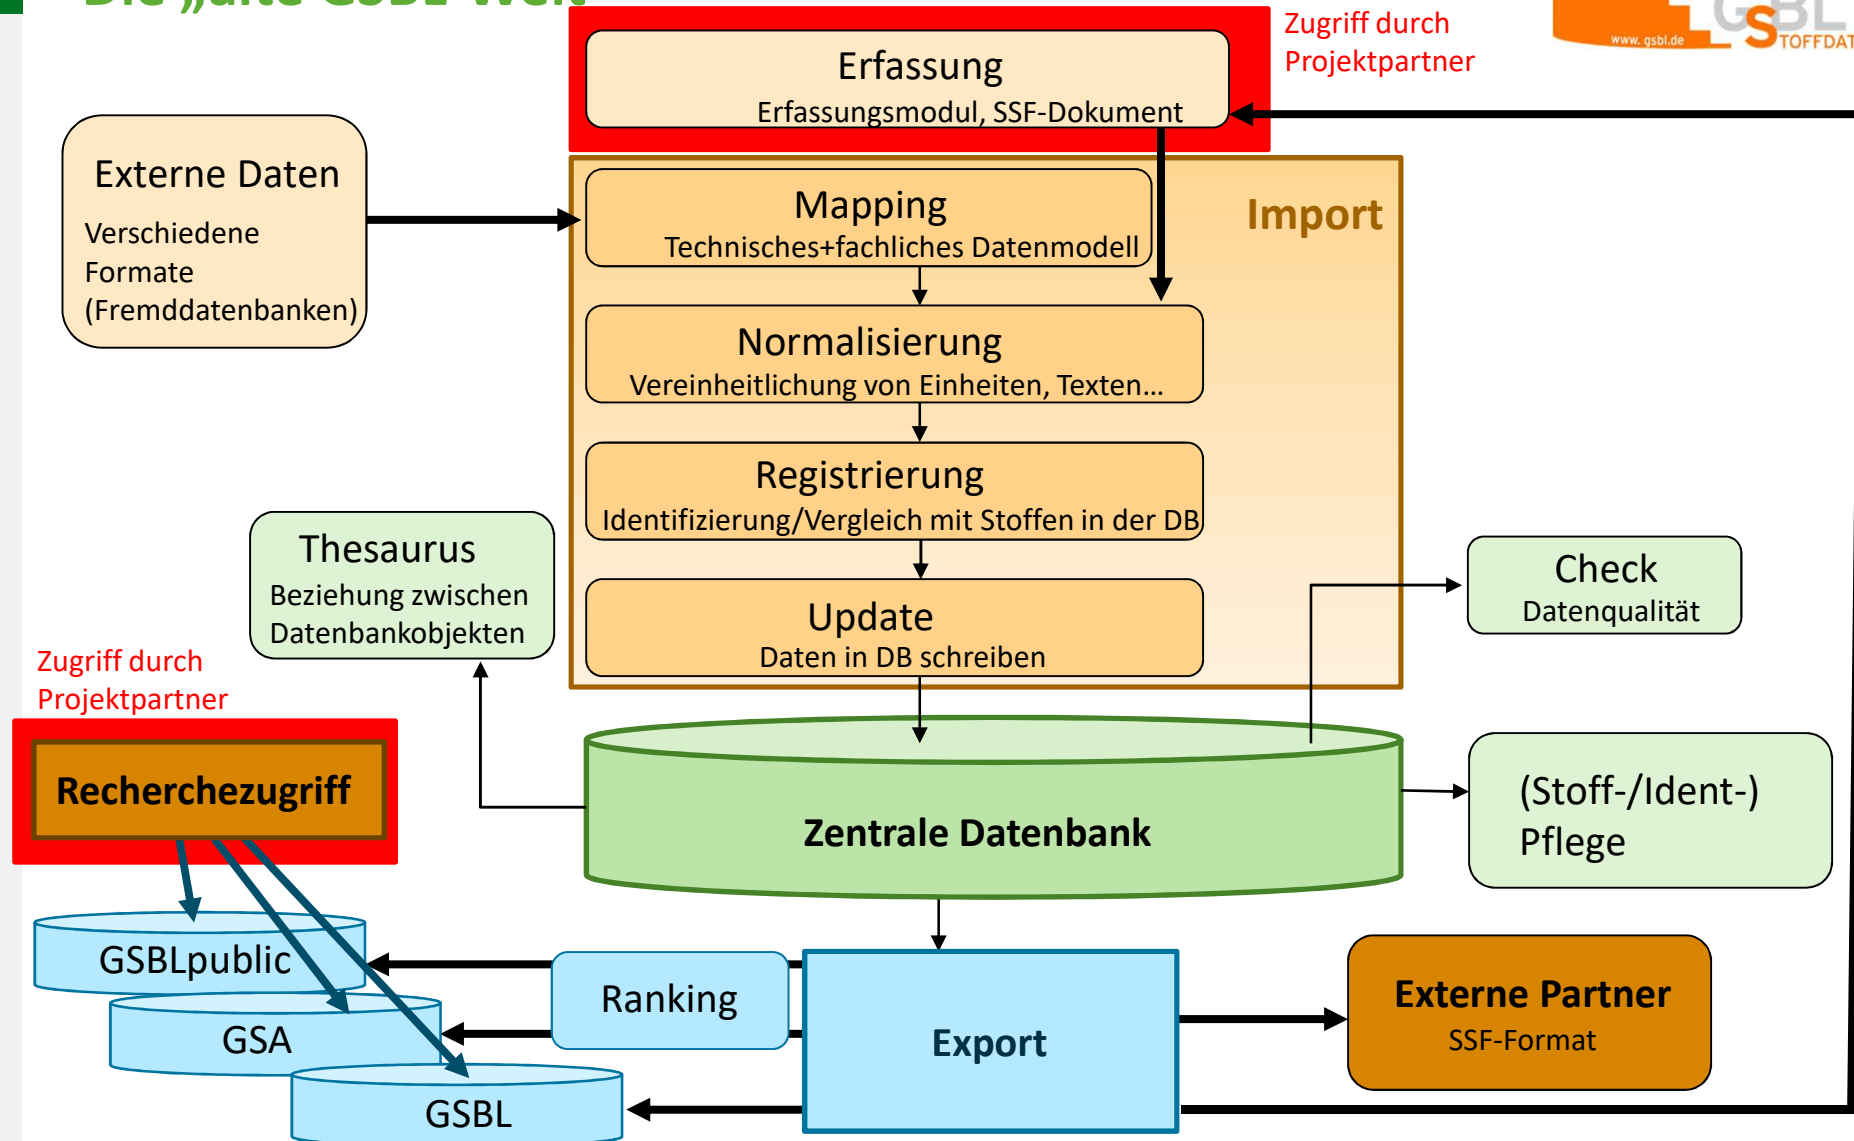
Die „alte GSBL-Welt"

www.gsbl.de GSBL STOFFDAT

Zugriff durch Projektpartner

Erfassung
Erfassungsmodul, SSF-Dokument

Externe Daten
Verschiedene Formate (Fremddatenbanken)

Import

Mapping
Technisches+fachliches Datenmodell

Normalisierung
Vereinheitlichung von Einheiten, Texten…

Registrierung
Identifizierung/Vergleich mit Stoffen in der DB

Update
Daten in DB schreiben

Thesaurus
Beziehung zwischen Datenbankobjekten

Check
Datenqualität

Zugriff durch Projektpartner

Recherchezugriff

Zentrale Datenbank

(Stoff-/Ident-) Pflege

GSBLpublic

GSA

GSBL

Ranking

Export

Externe Partner
SSF-Format